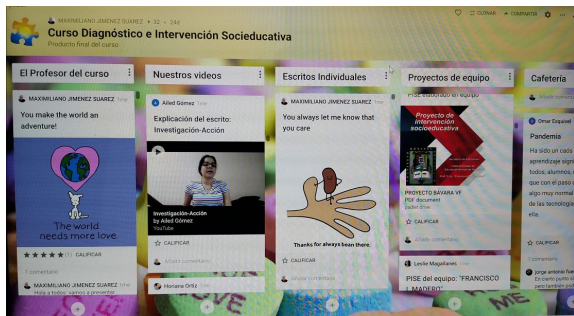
MAXIMILIANO JIMENEZ SUAREZ • 32 • 24d
Curso Diagnóstico e Intervención Socieducativa
Producto final del curso

CLONAR • COMPARTIR

El Profesor del curso

MAXIMILIANO JIMENEZ SUAREZ 1mo
You make the world an adventure!
The world needs more love
CALIFICAR
1 comentario
MAXIMILIANO JIMENEZ SUAREZ
Hola a todos, vamos a presentar

Nuestros videos

Ailed Gómez 1mo
Explicación del escrito: Investigación-Acción
Investigación-Acción by Ailed Gómez
YouTube
CALIFICAR
Añadir comentario
Honana Ortiz

Escritos Individuales

MAXIMILIANO JIMENEZ SUAREZ 1mo
You always let me know that you care
Thanks for always been there
CALIFICAR
Añadir comentario

Proyectos de equipo

Proyecto de intervención socioeducativa
PROYECTO BÁVARA VF
PDF document
CALIFICAR
Añadir comentario
Leslie Magallanes 1mo
PISE del equipo: "FRANCISCO I. MADERO"

Cafetería

Omar Esquivel
Pandemia
Ha sido un cada aprendizaje sign todos, alumnos, que con el paso de que nos muestra de la tecnología m vida
CALIFICAR
1 comentario
Jorge antonio Fue pero también pue